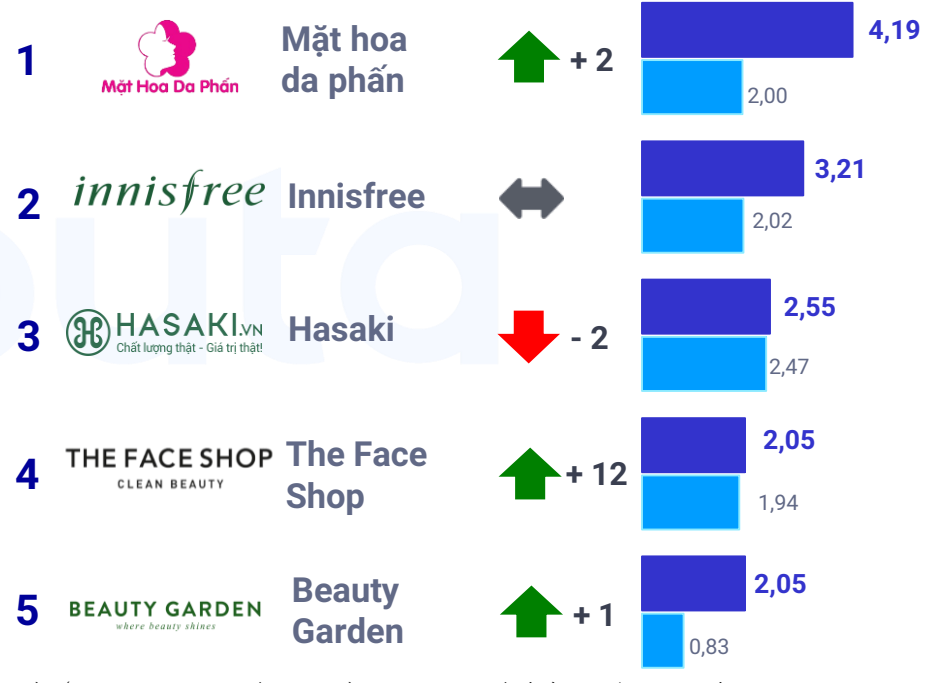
1 Mặt Hoa Da Phấn Mặt hoa da phấn + 2 4,19 2,00

2 innisfree Innisfree 3,21 2,02

3 HASAKI.vn Chất lượng thật - Giá trị thật! Hasaki - 2 2,55 2,47

4 THE FACE SHOP CLEAN BEAUTY The Face Shop + 12 2,05 1,94

5 BEAUTY GARDEN where beauty shines Beauty Garden + 1 2,05 0,83